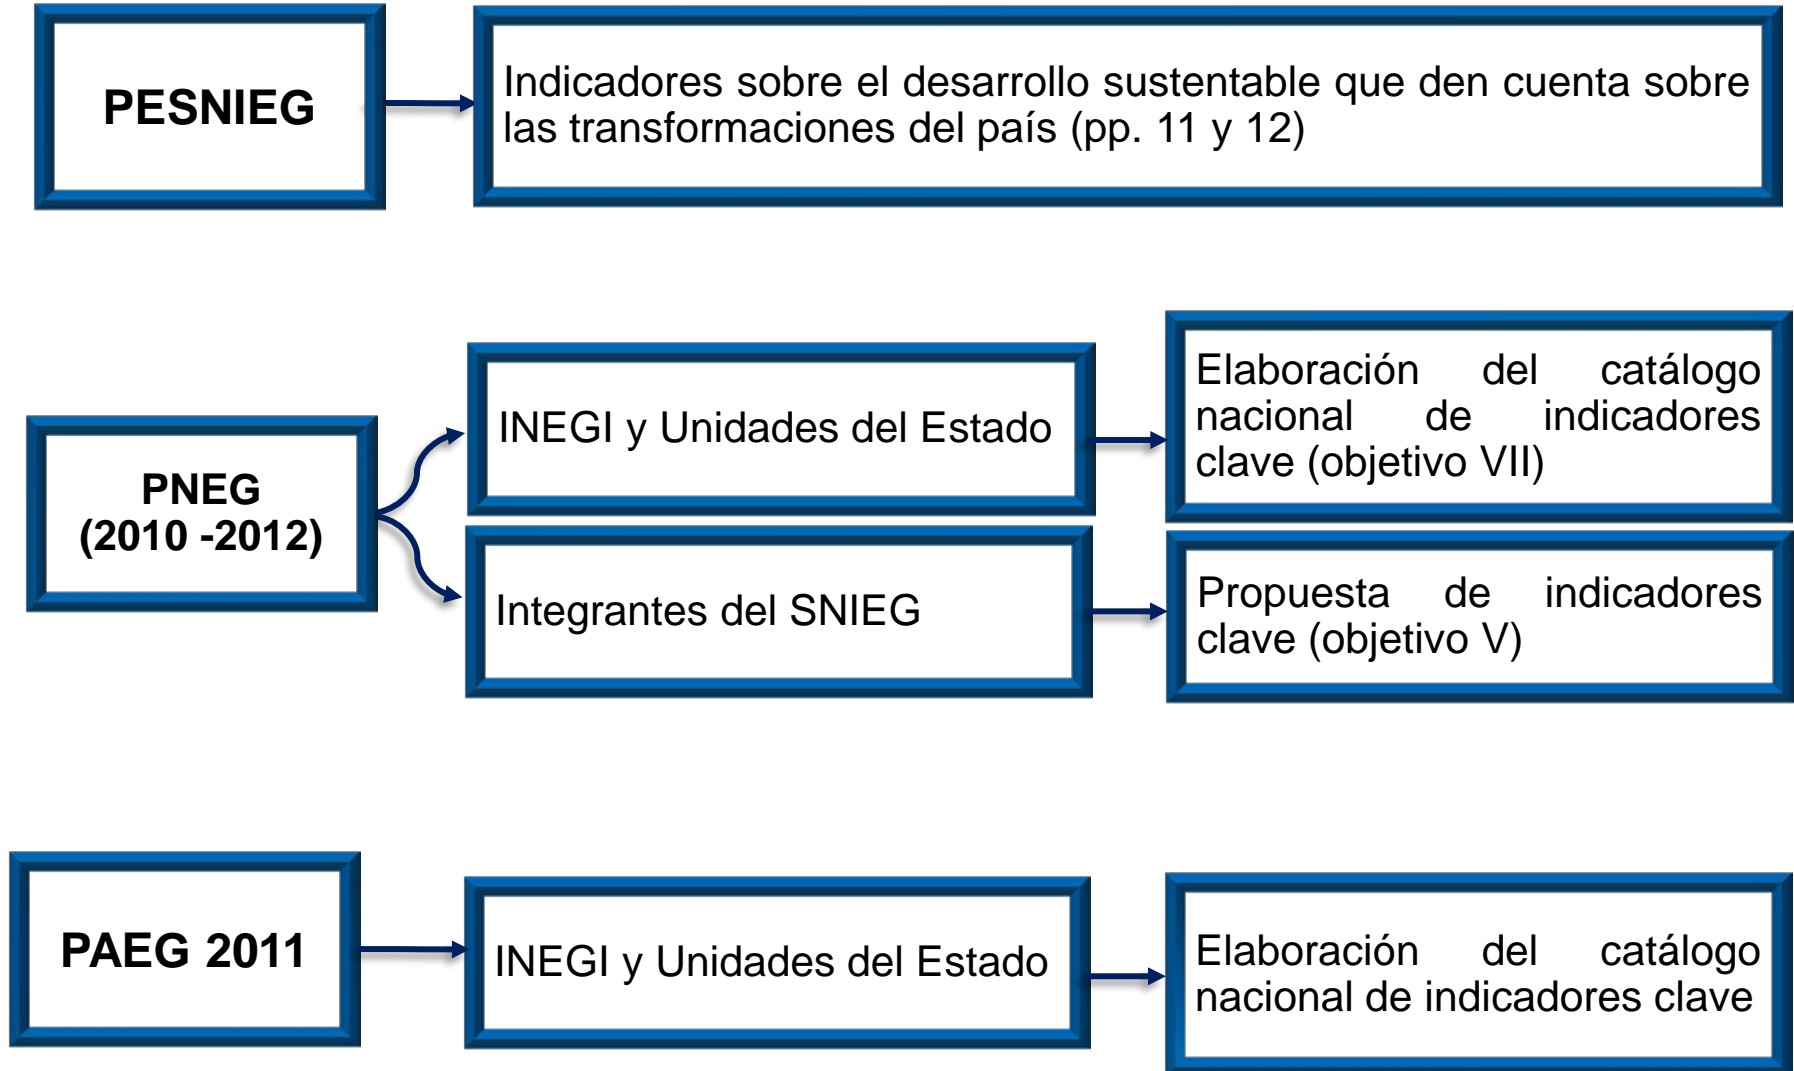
PESNIEG

Indicadores sobre el desarrollo sustentable que den cuenta sobre las transformaciones del país (pp. 11 y 12)

PNEG (2010 -2012)

INEGI y Unidades del Estado

Elaboración del catálogo nacional de indicadores clave (objetivo VII)

Integrantes del SNIEG

Propuesta de indicadores clave (objetivo V)

PAEG 2011

INEGI y Unidades del Estado

Elaboración del catálogo nacional de indicadores clave